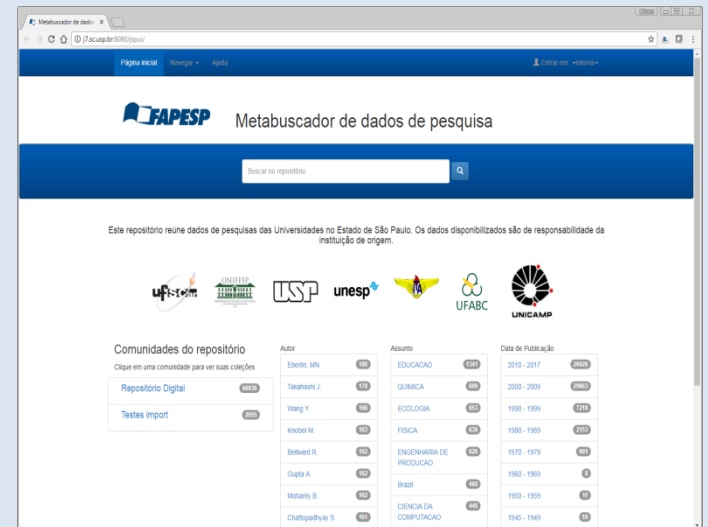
Metabuscador de dados ×

Gbia

j7.sc.usp.br:8080/jspui/

Página inicial Navegar Ajuda

Entrar em: Idioma

FAPESP

Metabuscador de dados de pesquisa

Buscar no repositório

Este repositório reúne dados de pesquisas das Universidades no Estado de São Paulo. Os dados disponibilizados são de responsabilidade da instituição de origem.

ufscar UNIFESP USP unesp UFABC UNICAMP

Comunidades do repositório

Clique em uma comunidade para ver suas coleções

| | |
|---|---|
| Repositório Digital | 66036 |
| Testes import | 2955 |

Autor

| | |
|---|---|
| Eberlin, MN | 180 |
| Takahashi J. | 178 |
| Wang Y. | 166 |
| Knobel M. | 163 |
| Bellwied R. | 162 |
| Gupta A. | 162 |
| Mohanty B. | 162 |
| Chattopadhyay S. | 161 |

Assunto

| | |
|---|---|
| EDUCACAO | 1341 |
| QUIMICA | 699 |
| ECOLOGIA | 653 |
| FISICA | 636 |
| ENGENHARIA DE PRODUCAO | 626 |
| Brazil | 480 |
| CIENCIA DA COMPUTACAO | 446 |

Data de Publicação

| | |
|---|---|
| 2010 - 2017 | 36926 |
| 2000 - 2009 | 29663 |
| 1990 - 1999 | 7210 |
| 1980 - 1989 | 2153 |
| 1970 - 1979 | 901 |
| 1960 - 1969 | 8 |
| 1950 - 1959 | 11 |
| 1945 - 1949 | 10 |